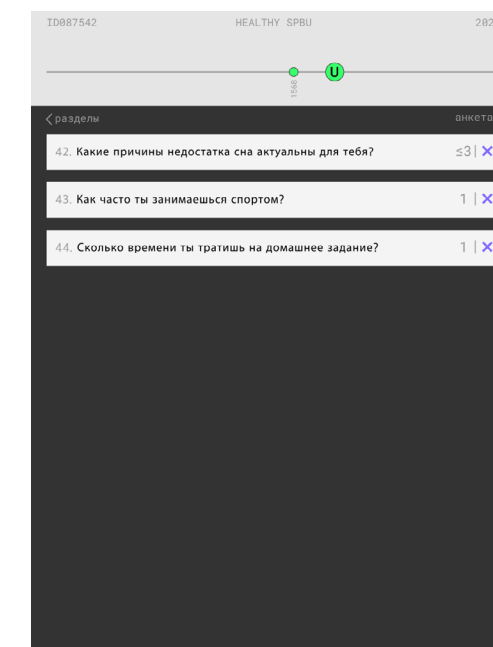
ID087542 HEALTHY SPBU 202

1566

U

< разделы анкета

42. Какие причины недостатка сна актуальны для тебя? ≤3 | ✕

43. Как часто ты занимаешься спортом? 1 | ✕

44. Сколько времени ты тратишь на домашнее задание? 1 | ✕